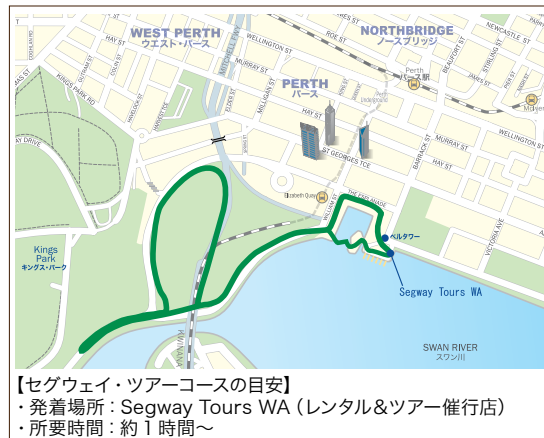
WEST PERTH
ウエスト・パース
NORTHBRIDGE
ノースブリッジ
PERTH
パース
パース駅
HAY ST
WELLINGTON ST
JAMES ST
ROE ST
NEWCASTLE ST
BEAUFORT ST
STIRLING ST
HAY ST
KINGS PARK RD
MITCHELL FWY
MILLIGAN ST
WILLIAM ST
BARRACK ST
PIER ST
ST GEORGES TCE
HAY ST
WELLINGTON ST
VICTORIA AVE
THE ESPLANADE
Elizabeth Quay
Kings Park
キングス・パーク
ベルタワー
Segway Tours WA
SWAN RIVER
スワン川
KWINANA

【セグウェイ・ツアーコースの目安】
・発着場所：Segway Tours WA（レンタル&ツアー催行店）
・所要時間：約1時間～